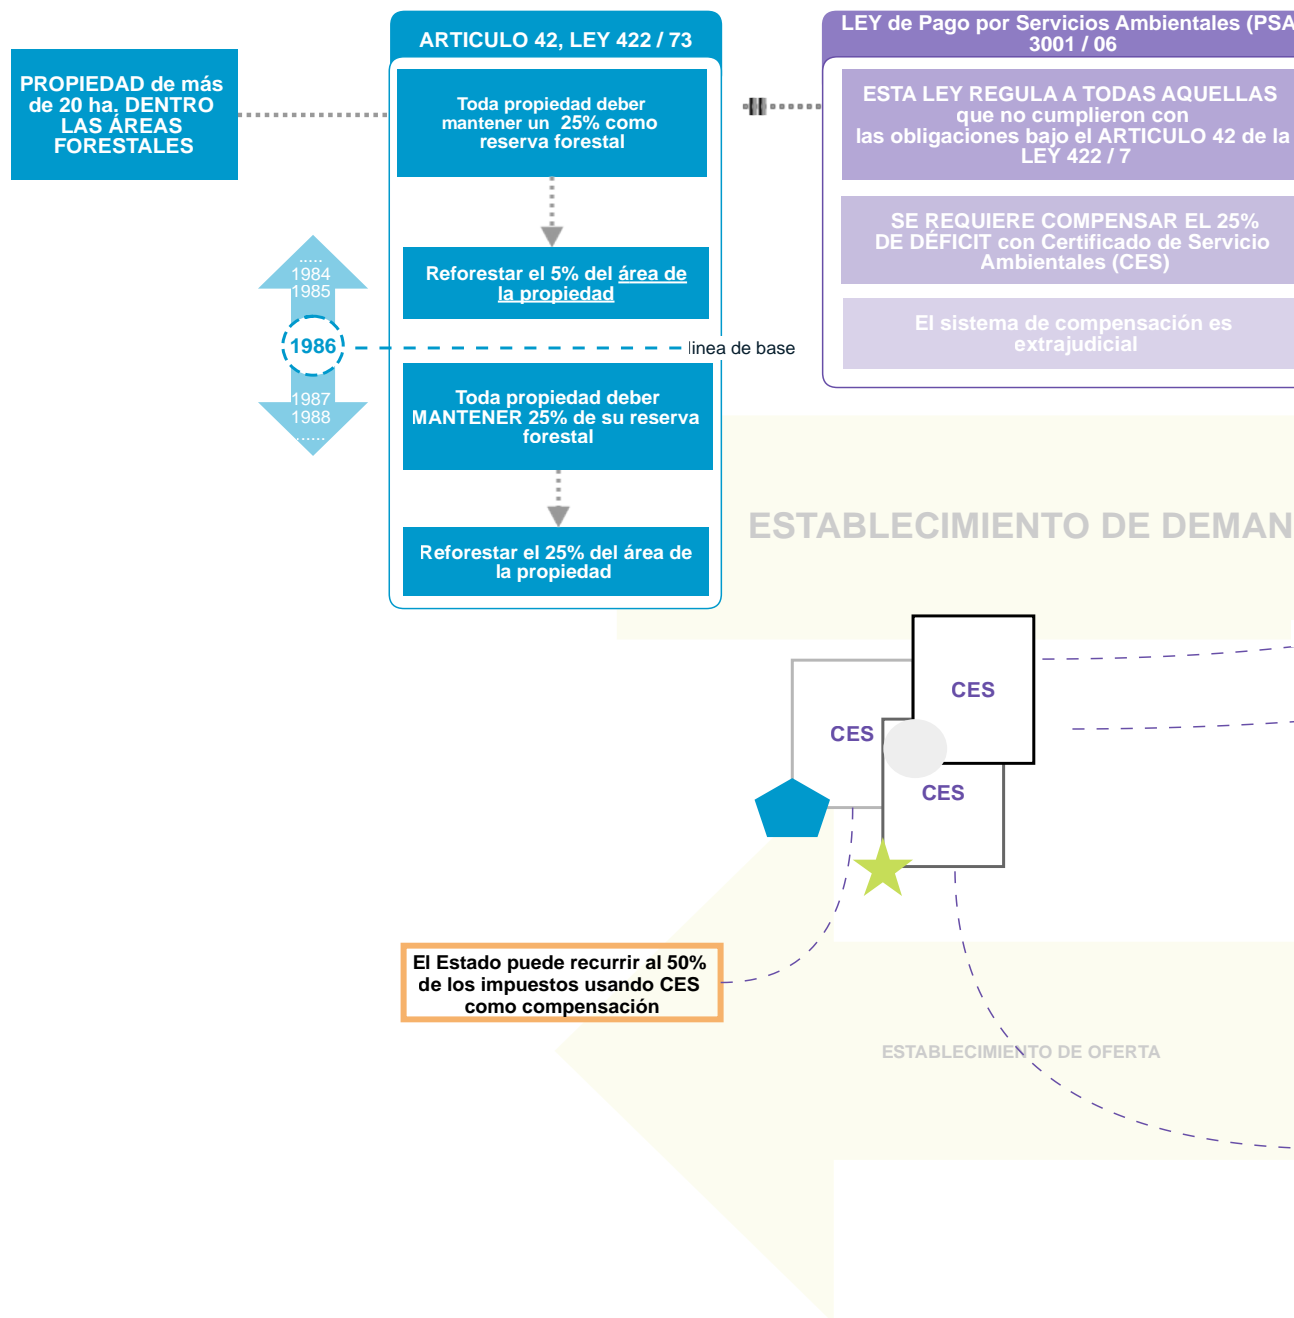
PROPIEDAD de más de 20 ha. DENTRO LAS ÁREAS FORESTALES

ARTICULO 42, LEY 422 / 73

Toda propiedad deber mantener un 25% como reserva forestal

Reforestar el 5% del área de la propiedad

.....
1984
1985
1986
1987
1988
.....

linea de base

Toda propiedad deber MANTENER 25% de su reserva forestal

Reforestar el 25% del área de la propiedad

LEY de Pago por Servicios Ambientales (PSA
3001 / 06

ESTA LEY REGULA A TODAS AQUELLAS que no cumplieron con las obligaciones bajo el ARTICULO 42 de la LEY 422 / 7

SE REQUIERE COMPENSAR EL 25% DE DÉFICIT con Certificado de Servicio Ambientales (CES)

El sistema de compensación es extrajudicial

ESTABLECIMIENTO DE DEMAN

CES

CES

CES

El Estado puede recurrir al 50% de los impuestos usando CES como compensación

ESTABLECIMIENTO DE OFERTA